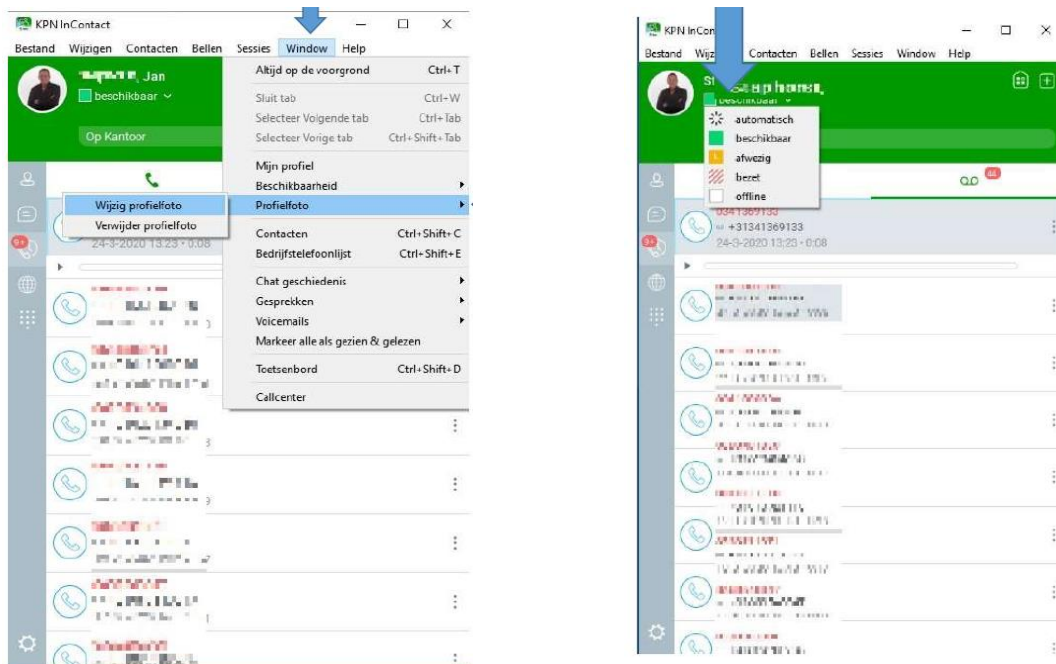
KPN InContact

Bestand Wijzigen Contacten Bellen Sessies Window Help

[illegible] Jan
beschikbaar

Op Kantoor

Altijd op de voorgrond Ctrl+T
Sluit tab Ctrl+W
Selecteer Volgende tab Ctrl+Tab
Selecteer Vorige tab Ctrl+Shift+Tab
Mijn profiel
Beschikbaarheid
Profielfoto
Contacten Ctrl+Shift+C
Bedrijfstelefoonlijst Ctrl+Shift+E
Chat geschiedenis
Gesprekken
Voicemails
Markeer alle als gezien & gelezen
Toetsenbord Ctrl+Shift+D
Callcenter

Wijzig profielfoto
Verwijder profielfoto

24-3-2020 13:23 · 0:08

KPN InCont

Bestand Wijz Contacten Bellen Sessies Window Help

St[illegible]

automatisch
beschikbaar
afwezig
bezet
offline

44

0341369133
+31341369133
24-3-2020 13:23 · 0:08